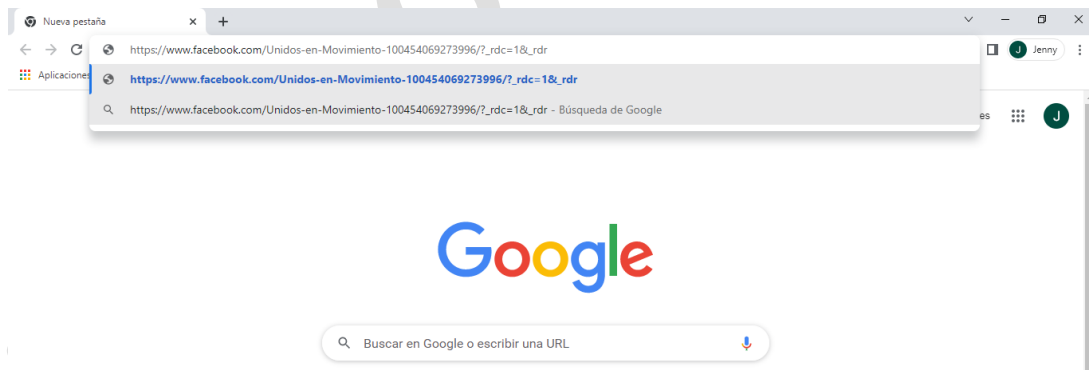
Nueva pestaña ×

https://www.facebook.com/Unidos-en-Movimiento-100454069273996/?_rdc=1&_rdr

J Jenny

Aplicaciones

https://www.facebook.com/Unidos-en-Movimiento-100454069273996/?_rdc=1&_rdr

https://www.facebook.com/Unidos-en-Movimiento-100454069273996/?_rdc=1&_rdr - Búsqueda de Google

es

J

Google

Buscar en Google o escribir una URL